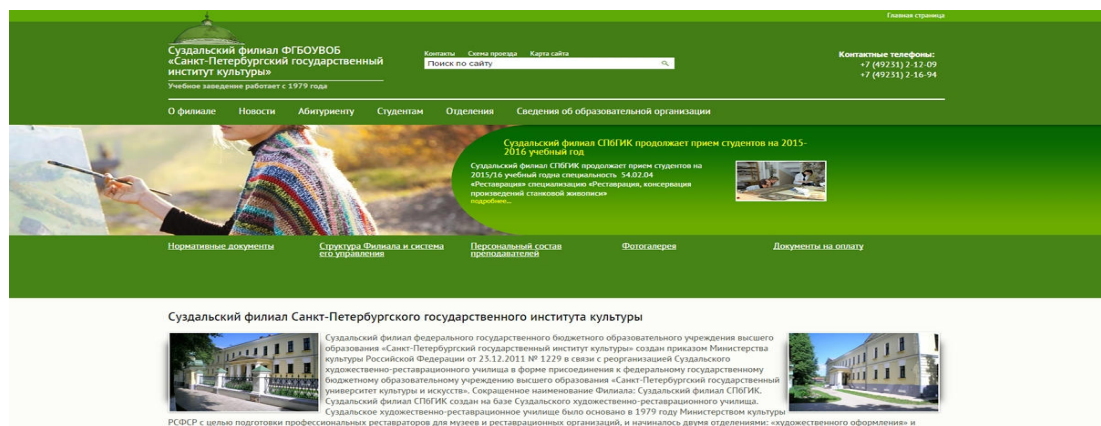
Главная страница

Суздальский филиал ФГБОУВОБ «Санкт-Петербургский государственный институт культуры»

Учебное заведение работает с 1979 года

Контакты Схема проезда Карта сайта

Поиск по сайту

Контактные телефоны:
+7 (49231) 2-12-09
+7 (49231) 2-16-94

О филиале Новости Абитуриенту Студентам Отделения Сведения об образовательной организации

Суздальский филиал СПбГИК продолжает прием студентов на 2015-2016 учебный год

Суздальский филиал СПбГИК продолжает прием студентов на 2015/16 учебный годна специальность 54.02.04 «Реставрация» специализацию «Реставрация, консервация произведений станковой живописи»
подробнее...

Нормативные документы Структура Филиала и система его управления Персональный состав преподавателей Фотогалерея Документы на оплату

Суздальский филиал Санкт-Петербургского государственного института культуры

Суздальский филиал федерального государственного бюджетного образовательного учреждения высшего образования «Санкт-Петербургский государственный институт культуры» создан приказом Министерства культуры Российской Федерации от 23.12.2011 № 1229 в связи с реорганизацией Суздальского художественно-реставрационного училища в форме присоединения к федеральному государственному бюджетному образовательному учреждению высшего образования «Санкт-Петербургский государственный университет культуры и искусств». Сокращенное наименование Филиала: Суздальский филиал СПбГИК. Суздальский филиал СПбГИК создан на базе Суздальского художественно-реставрационного училища. Суздальское художественно-реставрационное училище было основано в 1979 году Министерством культуры РСФСР с целью подготовки профессиональных реставраторов для музеев и реставрационных организаций, и начиналось двумя отделениями: «художественного оформления» и